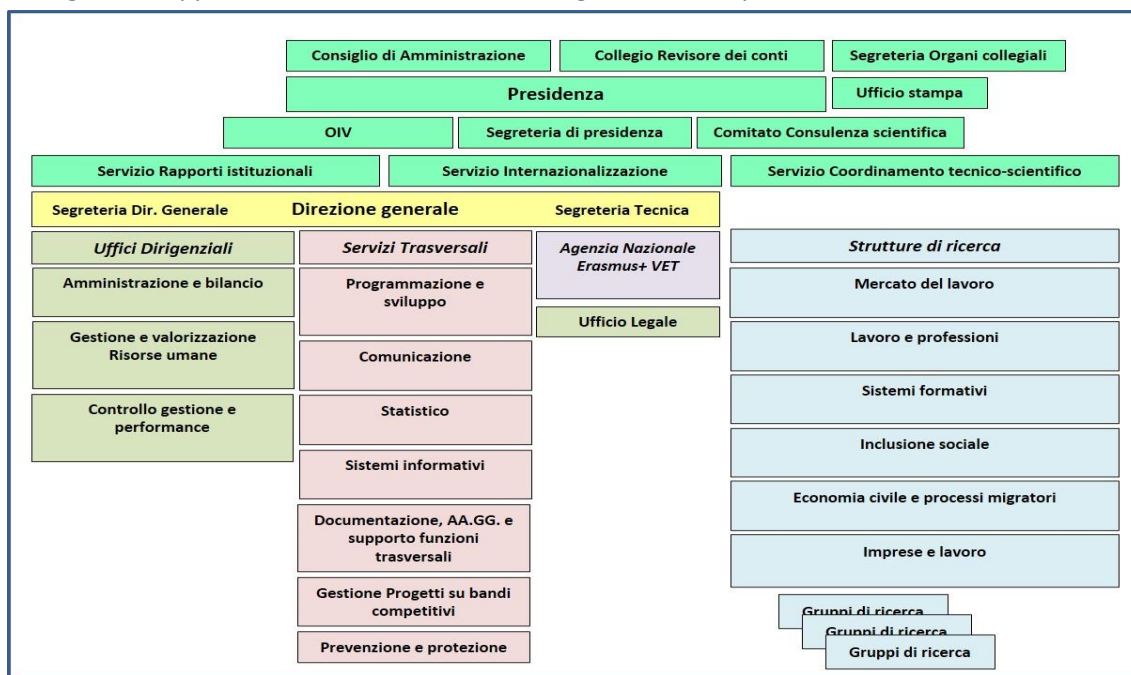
Consiglio di Amministrazione
Collegio Revisore dei conti
Segreteria Organi collegiali
Presidenza
Ufficio stampa
OIV
Segreteria di presidenza
Comitato Consulenza scientifica
Servizio Rapporti istituzionali
Servizio Internazionalizzazione
Servizio Coordinamento tecnico-scientifico
Segreteria Dir. Generale
Direzione generale
Segreteria Tecnica

Uffici Dirigenziali
Amministrazione e bilancio
Gestione e valorizzazione Risorse umane
Controllo gestione e performance

Servizi Trasversali
Programmazione e sviluppo
Comunicazione
Statistico
Sistemi informativi
Documentazione, AA.GG. e supporto funzioni trasversali
Gestione Progetti su bandi competitivi
Prevenzione e protezione

Agenzia Nazionale Erasmus+ VET
Ufficio Legale

Strutture di ricerca
Mercato del lavoro
Lavoro e professioni
Sistemi formativi
Inclusione sociale
Economia civile e processi migratori
Imprese e lavoro
Gruppi di ricerca
Gruppi di ricerca
Gruppi di ricerca